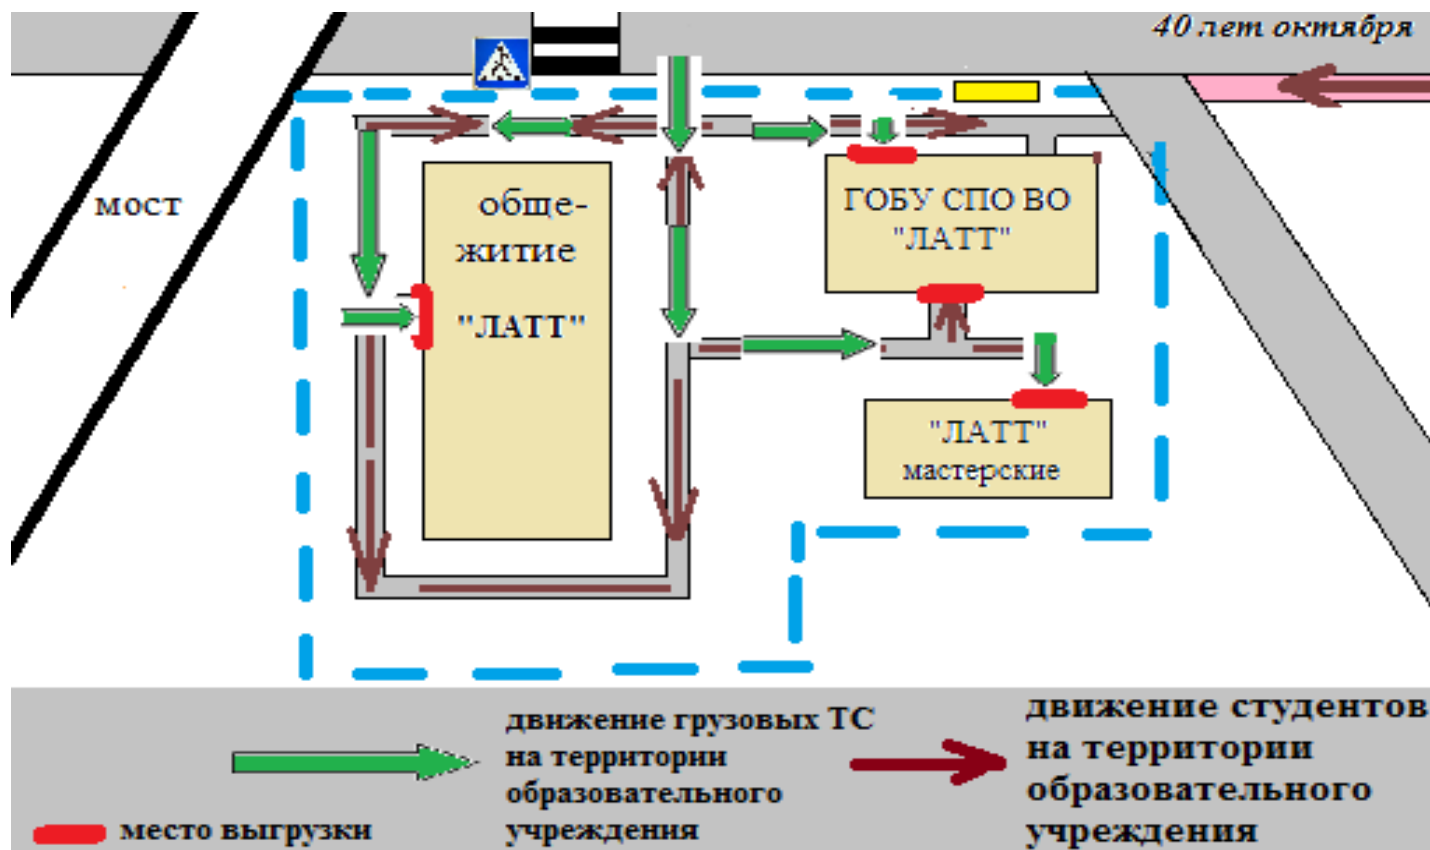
40 лет октября

мост

обще-
житие

"ЛАТТ"

ГОБУ СПО ВО
"ЛАТТ"

"ЛАТТ"
мастерские

движение грузовых ТС на территории образовательного учреждения

движение студентов на территории образовательного учреждения

место выгрузки